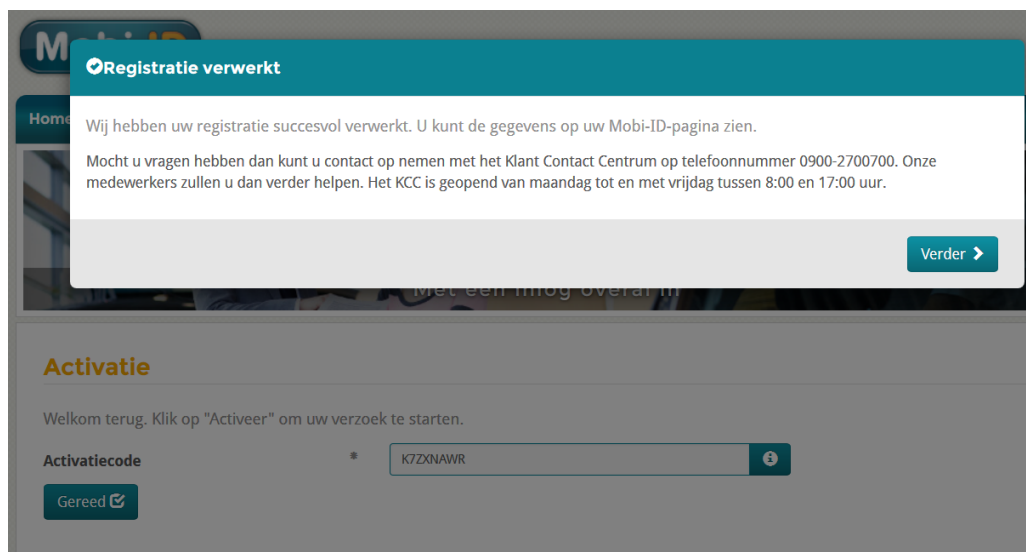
Mobi-ID

Home

Registratie verwerkt

Wij hebben uw registratie succesvol verwerkt. U kunt de gegevens op uw Mobi-ID-pagina zien.

Mocht u vragen hebben dan kunt u contact op nemen met het Klant Contact Centrum op telefoonnummer 0900-2700700. Onze medewerkers zullen u dan verder helpen. Het KCC is geopend van maandag tot en met vrijdag tussen 8:00 en 17:00 uur.

Verder

Met een mog overal in

Activatie

Welkom terug. Klik op "Activeer" om uw verzoek te starten.

Activatiecode *

K7ZXNAWR

Gereed